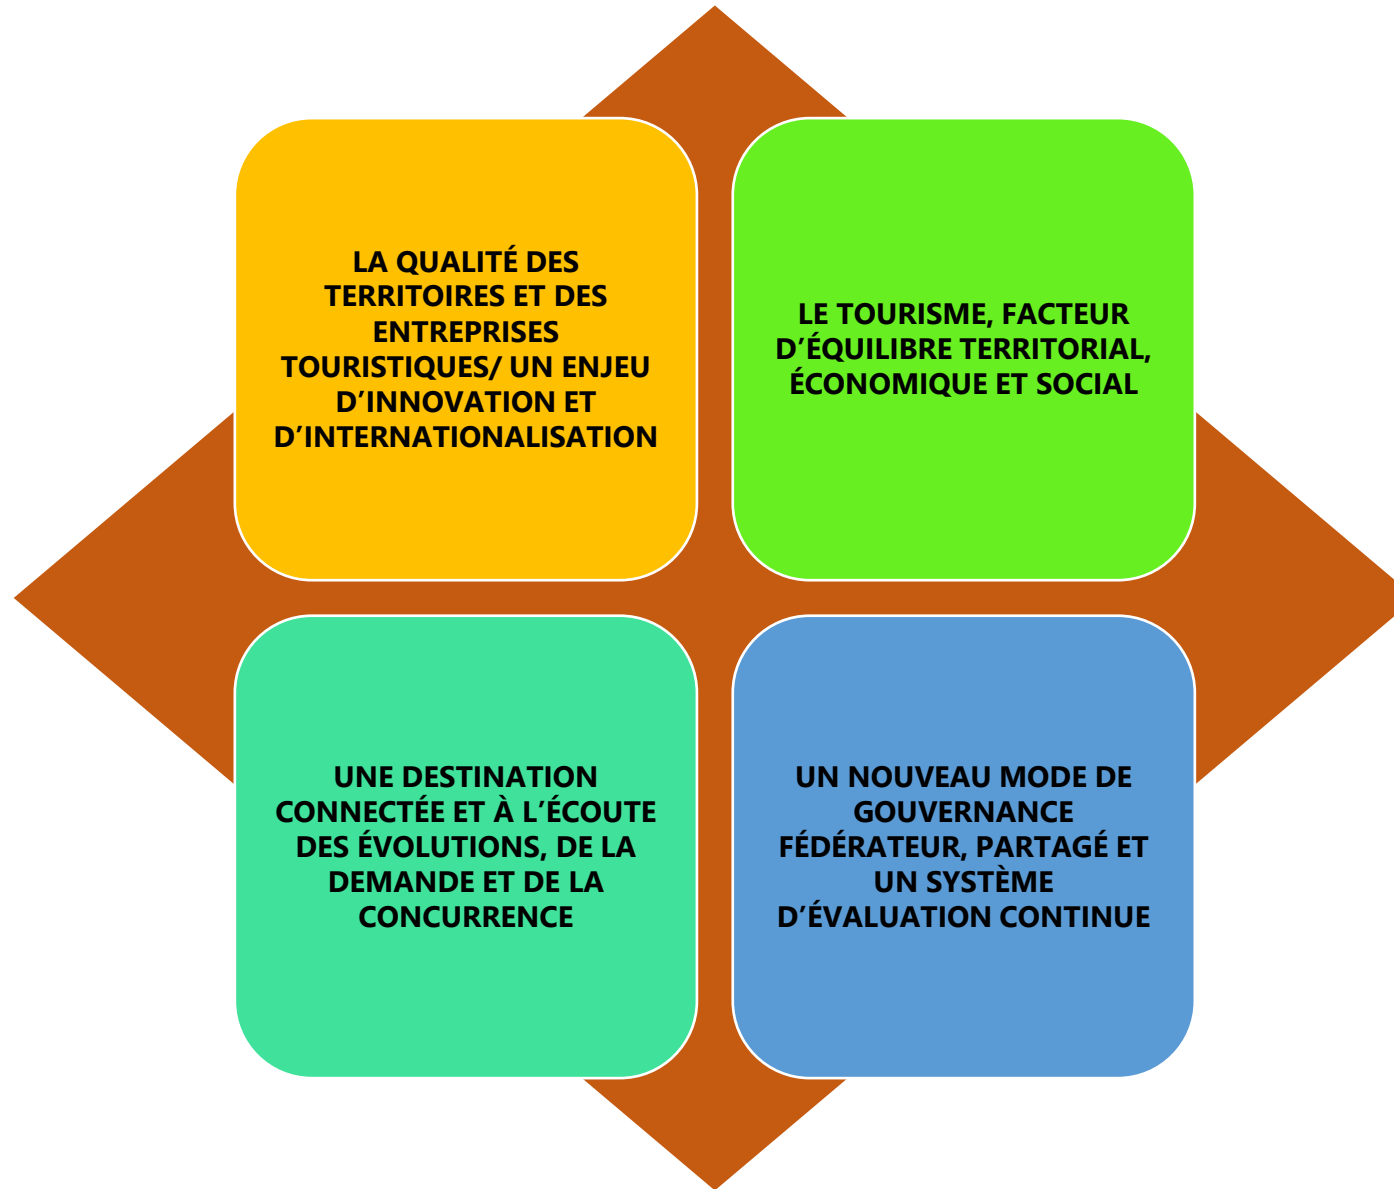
LA QUALITÉ DES TERRITOIRES ET DES ENTREPRISES TOURISTIQUES/ UN ENJEU D’INNOVATION ET D’INTERNATIONALISATION

LE TOURISME, FACTEUR D’ÉQUILIBRE TERRITORIAL, ÉCONOMIQUE ET SOCIAL

UNE DESTINATION CONNECTÉE ET À L’ÉCOUTE DES ÉVOLUTIONS, DE LA DEMANDE ET DE LA CONCURRENCE

UN NOUVEAU MODE DE GOUVERNANCE FÉDÉRATEUR, PARTAGÉ ET UN SYSTÈME D’ÉVALUATION CONTINUE